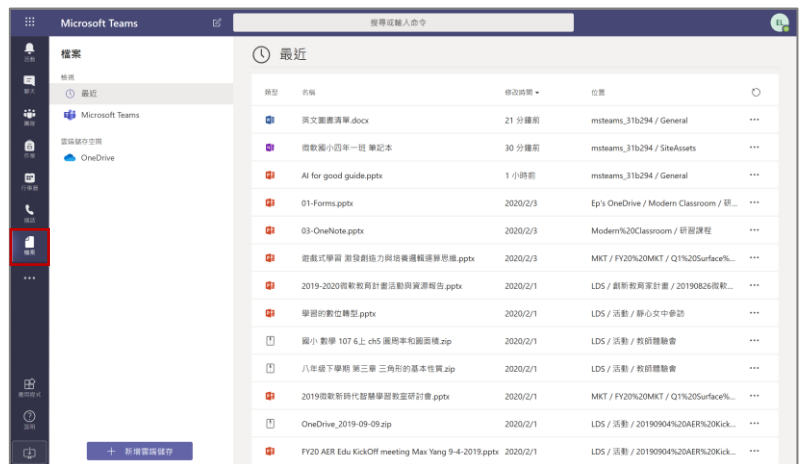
Microsoft Teams

搜尋或輸入命令

EL

活動
聊天
團隊
作業
行事曆
通話
檔案
...
應用程式
說明

檔案

檢視
最近
Microsoft Teams

雲端儲存空間
OneDrive

+ 新增雲端儲存

最近

| 類型 | 名稱 | 修改時間 | 位置 |
|---|---|---|---|
| | 英文圖書清單.docx | 21 分鐘前 | msteams_31b294 / General |
| | 微軟國小四年一班 筆記本 | 30 分鐘前 | msteams_31b294 / SiteAssets |
| | AI for good guide.pptx | 1 小時前 | msteams_31b294 / General |
| | 01-Forms.pptx | 2020/2/3 | Ep's OneDrive / Modern Classroom / 研... |
| | 03-OneNote.pptx | 2020/2/3 | Modern%20Classroom / 研習課程 |
| | 遊戲式學習 激發創造力與培養邏輯運算思維.pptx | 2020/2/1 | MKT / FY20%20MKT / Q1%20Surface%... |
| | 2019-2020微軟教育計畫活動與資源報告.pptx | 2020/2/1 | LDS / 創新教育家計畫 / 20190826微軟... |
| | 學習的數位轉型.pptx | 2020/2/1 | LDS / 活動 / 靜心交中參訪 |
| | 國小 數學 107 6上 ch5 圓周率和圓面積.zip | 2020/2/1 | LDS / 活動 / 教師體驗會 |
| | 八年級下學期 第三章 三角形的基本性質.zip | 2020/2/1 | LDS / 活動 / 教師體驗會 |
| | 2019微軟新時代智慧學習教室研討會.pptx | 2020/2/1 | MKT / FY20%20MKT / Q1%20Surface%... |
| | OneDrive_2019-09-09.zip | 2020/2/1 | LDS / 活動 / 20190904%20AER%20Kick... |
| | FY20 AER Edu KickOff meeting Max Yang 9-4-2019.pptx | 2020/2/1 | LDS / 活動 / 20190904%20AER%20Kick... |